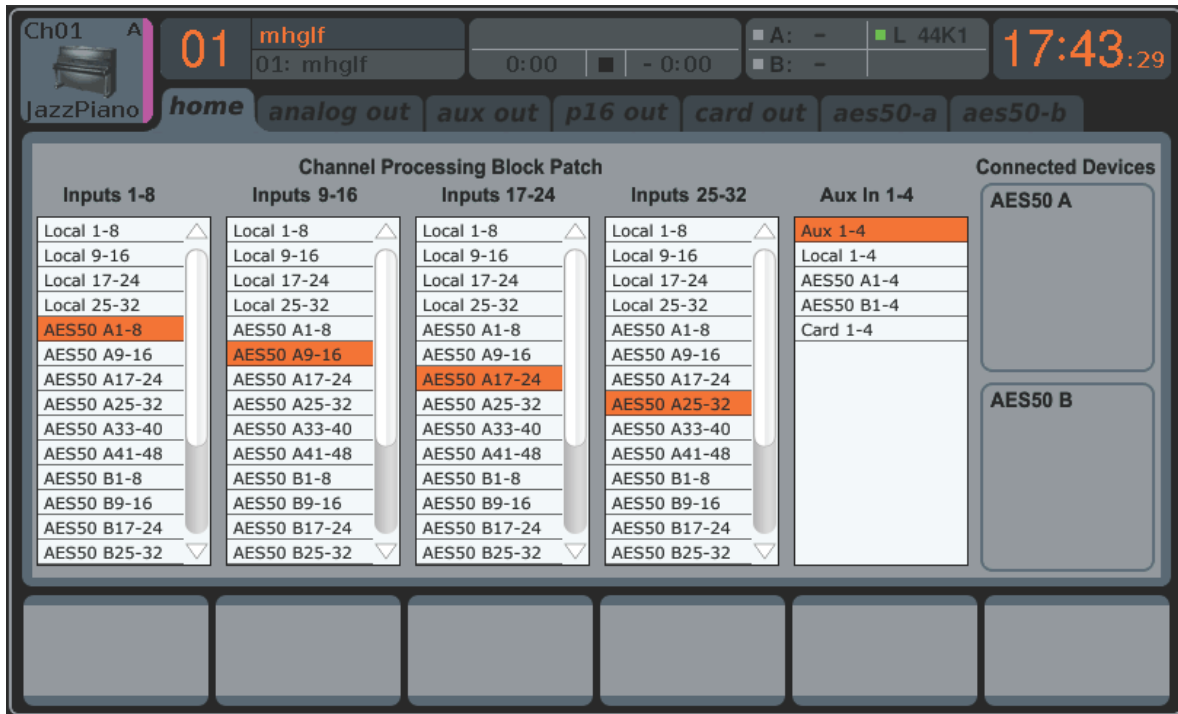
Ch01 A
JazzPiano

01
mhglf
01: mhglf

0:00 - 0:00

A: –
B: –
L 44K1

17:43:29

home | analog out | aux out | p16 out | card out | aes50-a | aes50-b

Channel Processing Block Patch

Inputs 1-8
Local 1-8
Local 9-16
Local 17-24
Local 25-32
AES50 A1-8
AES50 A9-16
AES50 A17-24
AES50 A25-32
AES50 A33-40
AES50 A41-48
AES50 B1-8
AES50 B9-16
AES50 B17-24
AES50 B25-32

Inputs 9-16
Local 1-8
Local 9-16
Local 17-24
Local 25-32
AES50 A1-8
AES50 A9-16
AES50 A17-24
AES50 A25-32
AES50 A33-40
AES50 A41-48
AES50 B1-8
AES50 B9-16
AES50 B17-24
AES50 B25-32

Inputs 17-24
Local 1-8
Local 9-16
Local 17-24
Local 25-32
AES50 A1-8
AES50 A9-16
AES50 A17-24
AES50 A25-32
AES50 A33-40
AES50 A41-48
AES50 B1-8
AES50 B9-16
AES50 B17-24
AES50 B25-32

Inputs 25-32
Local 1-8
Local 9-16
Local 17-24
Local 25-32
AES50 A1-8
AES50 A9-16
AES50 A17-24
AES50 A25-32
AES50 A33-40
AES50 A41-48
AES50 B1-8
AES50 B9-16
AES50 B17-24
AES50 B25-32

Aux In 1-4
Aux 1-4
Local 1-4
AES50 A1-4
AES50 B1-4
Card 1-4

Connected Devices
AES50 A
AES50 B